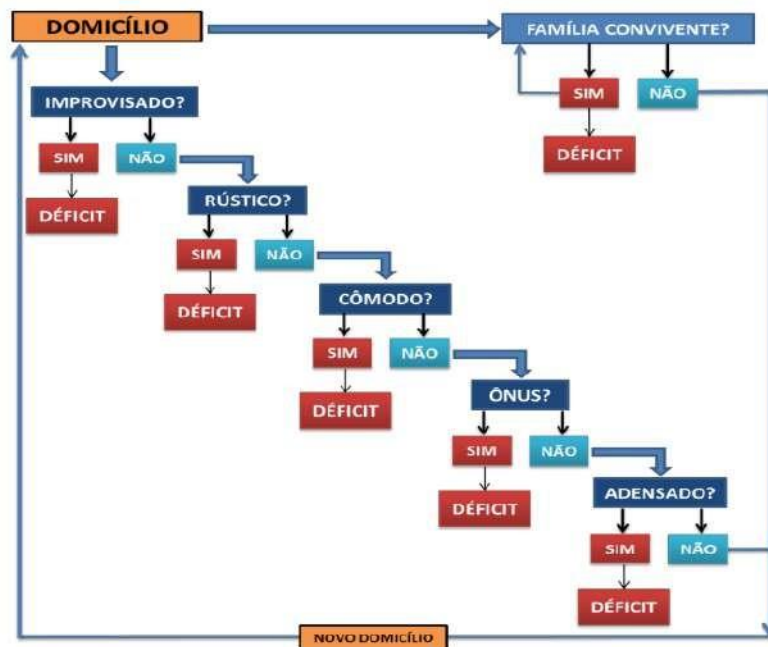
DOMICÍLIO

FAMÍLIA CONVIVENTE?

SIM

NÃO

DÉFICIT

IMPROVISADO?

SIM

NÃO

DÉFICIT

RÚSTICO?

SIM

NÃO

DÉFICIT

CÔMODO?

SIM

NÃO

DÉFICIT

ÔNUS?

SIM

NÃO

DÉFICIT

ADENSADO?

SIM

NÃO

DÉFICIT

NOVO DOMICÍLIO